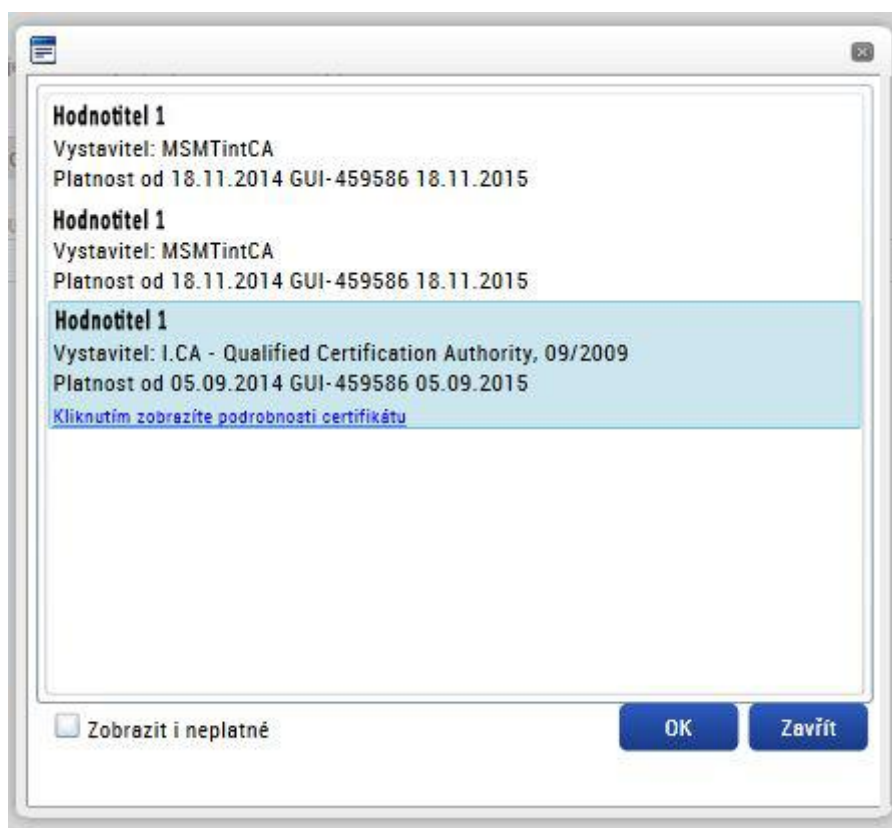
Hodnotitel 1
Vystavitel: MSMTintCA
Platnost od 18.11.2014 GUI-459586 18.11.2015

Hodnotitel 1
Vystavitel: MSMTintCA
Platnost od 18.11.2014 GUI-459586 18.11.2015

Hodnotitel 1
Vystavitel: I.CA - Qualified Certification Authority, 09/2009
Platnost od 05.09.2014 GUI-459586 05.09.2015
Kliknutím zobrazíte podrobnosti certifikátu

Zobrazit i neplatné

OK

Zavřít